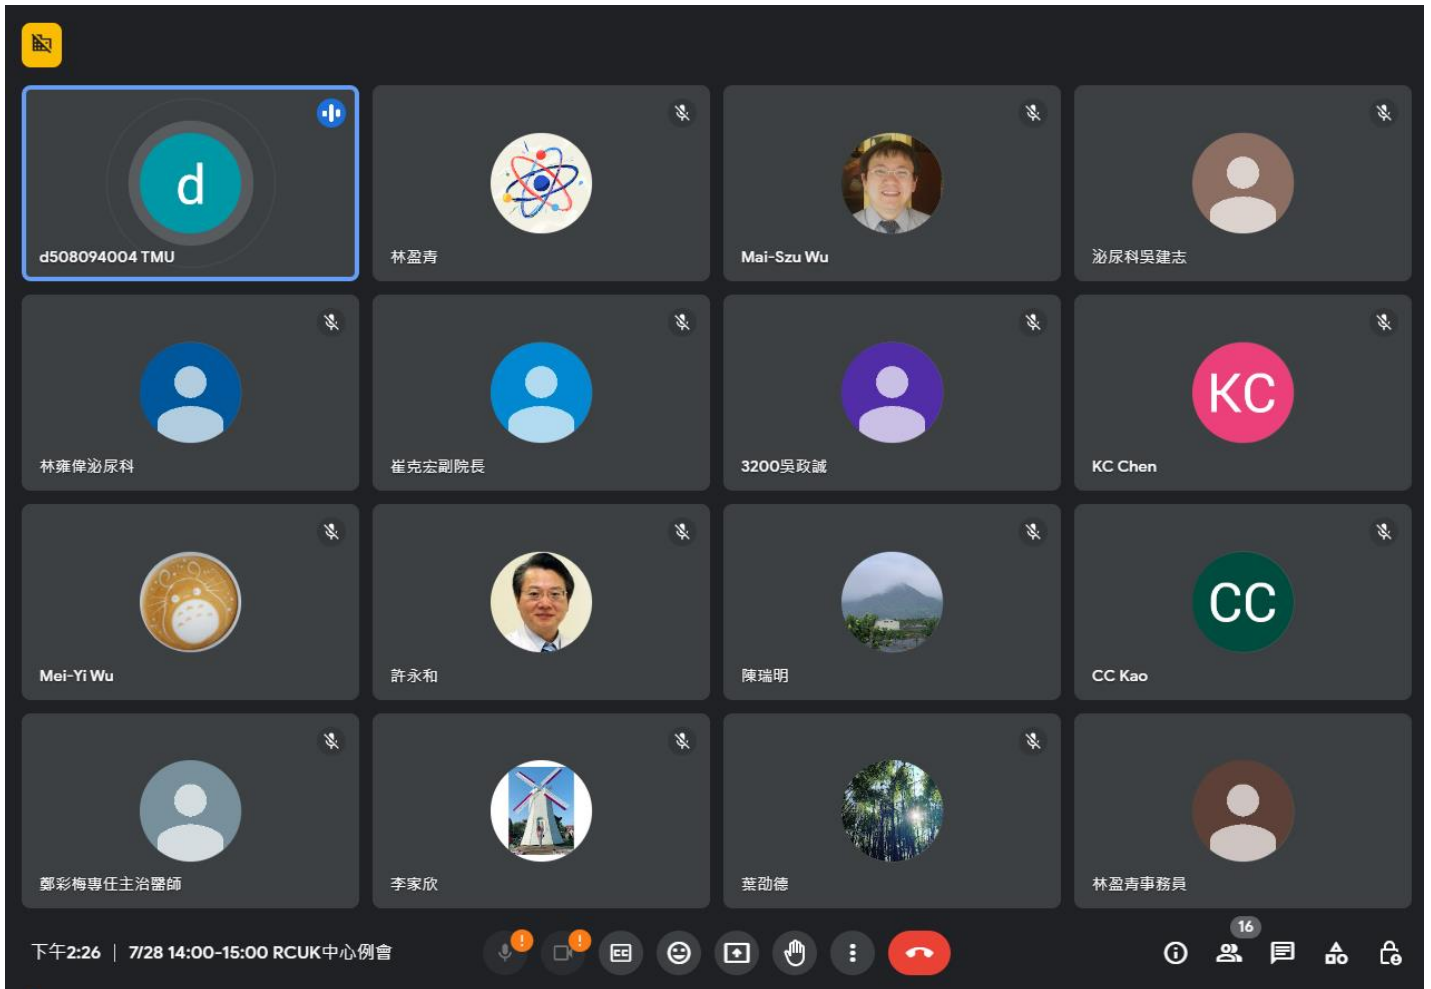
d

d508094004 TMU

林盈青

Mai-Szu Wu

泌尿科吳建志

林雍偉泌尿科

崔克宏副院長

3200吳政誠

KC

KC Chen

Mei-Yi Wu

許永和

陳瑞明

CC

CC Kao

鄭彩梅專任主治醫師

李家欣

葉劭德

林盈青事務員

下午2:26 | 7/28 14:00-15:00 RCUK中心例會

16